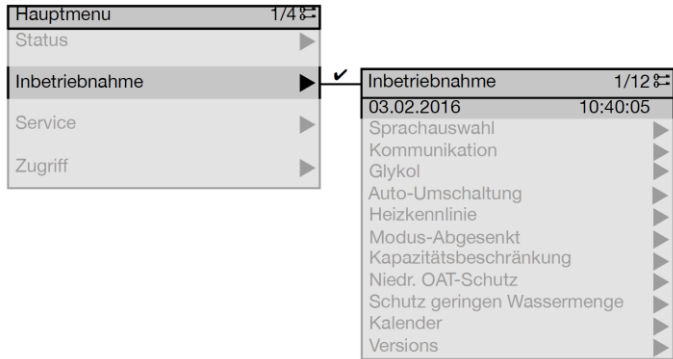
Hauptmenu 1/4
Status
Inbetriebnahme
Service
Zugriff

Inbetriebnahme 1/12
03.02.2016 10:40:05
Sprachauswahl
Kommunikation
Glykol
Auto-Umschaltung
Heizkennlinie
Modus-Abgesenkt
Kapazitätsbeschränkung
Niedr. OAT-Schutz
Schutz geringen Wassermenge
Kalender
Versions